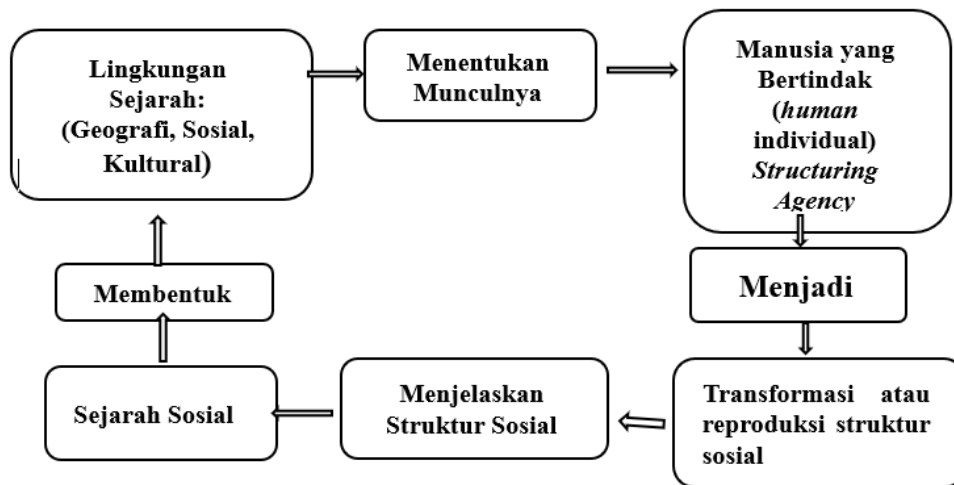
Lingkungan Sejarah: (Geografi, Sosial, Kultural)

Menentukan Munculnya

Manusia yang Bertindak (*human* individual) *Structuring Agency*

Menjadi

Transformasi atau reproduksi struktur sosial

Menjelaskan Struktur Sosial

Sejarah Sosial

Membentuk